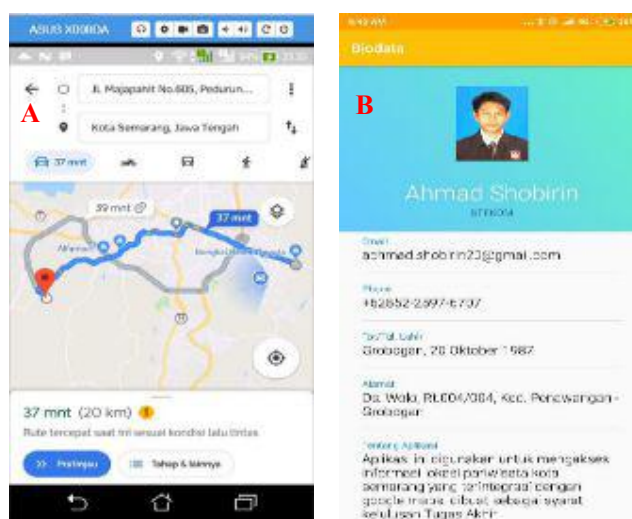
ASUS X008DA

A

Jl. Majapahit No.606, Pedurun...

Kota Semarang, Jawa Tengah

37 mnt

39 mnt

37 mnt

37 mnt (20 km)

Rute tercepat saat ini sesuai kondisi lalu lintas

Pratinjau

Tahap & lainnya

Biodata

B

Ahmad Shobirin

Email
achmad.shobirin23@gmail.com

Phone
+62852-2997-6797

Tgl/Tl. Lahir
Grobogan, 26 Oktober 1987

Alamat
Ds. Wolo, RL004/004, Kec. Penawangan - Grobogan

Tentang Aplikasi
Aplikasi ini digunakan untuk mengakses informasi objek pariwisata kota semarang yang terintegrasi dengan google maps. dibuat sebagai syarat kelulusan Tugas Akhir